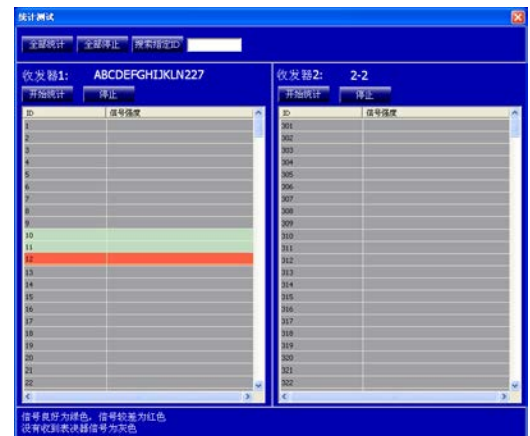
统计测试

全部统计 全部停止 搜索指定ID

收发器1: ABCDEFGHIJKLN227

开始统计 停止

| ID | 信号强度 |
|---|---|
| 1 | |
| 2 | |
| 3 | |
| 4 | |
| 5 | |
| 6 | |
| 7 | |
| 8 | |
| 9 | |
| 10 | |
| 11 | |
| 12 | |
| 13 | |
| 14 | |
| 15 | |
| 16 | |
| 17 | |
| 18 | |
| 19 | |
| 20 | |
| 21 | |
| 22 | |

收发器2: 2-2

开始统计 停止

| ID | 信号强度 |
|---|---|
| 301 | |
| 302 | |
| 303 | |
| 304 | |
| 305 | |
| 306 | |
| 307 | |
| 308 | |
| 309 | |
| 310 | |
| 311 | |
| 312 | |
| 313 | |
| 314 | |
| 315 | |
| 316 | |
| 317 | |
| 318 | |
| 319 | |
| 320 | |
| 321 | |
| 322 | |

信号良好为绿色，信号较差为红色
没有收到表决器信号为灰色